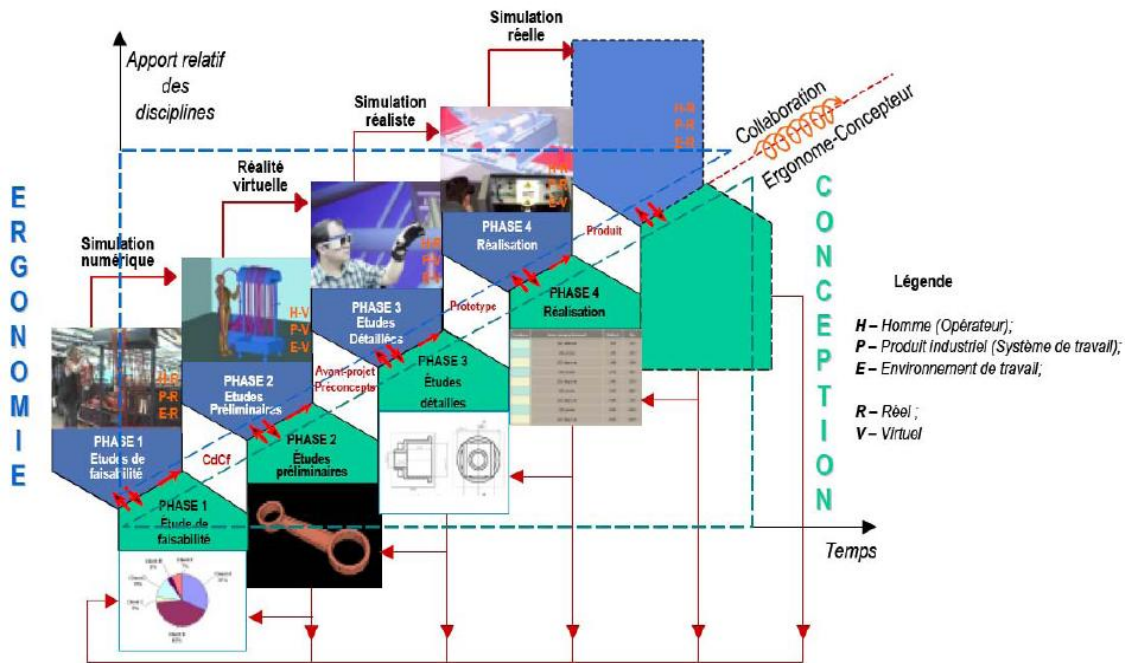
Apport relatif des disciplines

Simulation réelle

Simulation réaliste

Réalité virtuelle

Simulation numérique

Collaboration

Ergonome-Concepteur

E R G O N O M I E

C O N C E P T I O N

H-R
P-R
E-R

PHASE 4
Réalisation

H-R
P-R
E-V

Produit

H-R
P-V
E-V

PHASE 3
Etudes Détaillées

Prototype

PHASE 4
Réalisation

H-V
P-V
E-V

PHASE 2
Etudes Préliminaires

Avant-projet
Préconcepts

PHASE 3
Études détailles

H-R
P-R
E-R

PHASE 1
Etudes de faisabilité

CdCf

PHASE 2
Études préliminaires

PHASE 1
Étude de faisabilité

Légende

H – Homme (Opérateur);
P – Produit industriel (Système de travail);
E – Environnement de travail;

R – Réel ;
V – Virtuel

Temps